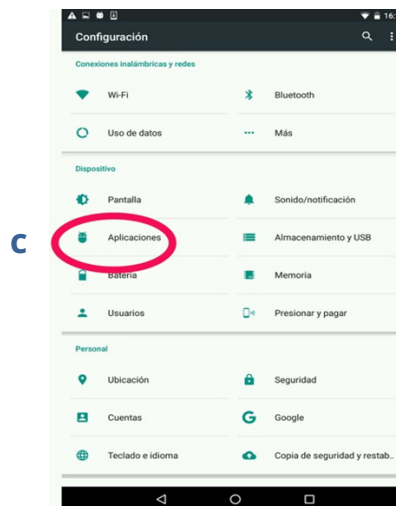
16:

Configuración

Conexiones inalámbricas y redes

Wi-Fi

Bluetooth

Uso de datos

Más

Dispositivo

Pantalla

Sonido/notificación

C

Aplicaciones

Almacenamiento y USB

Batería

Memoria

Usuarios

Presionar y pagar

Personal

Ubicación

Seguridad

Cuentas

Google

Teclado e idioma

Copia de seguridad y restab.